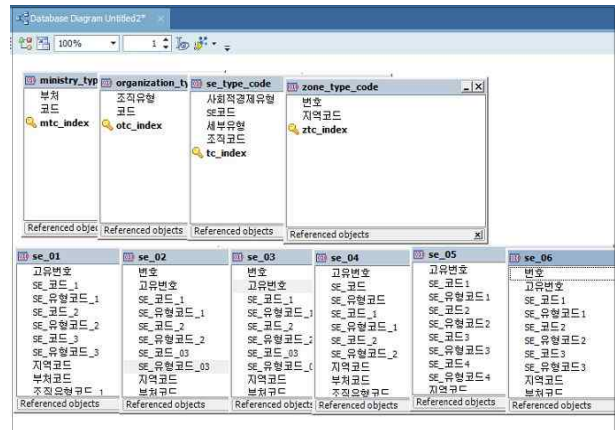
Database Diagram Untitled2* ×

100% 1

ministry_typ
부처
코드
mtc_index
Referenced objec

organization_ty
조직유형
코드
otc_index
Referenced objects

se_type_code
사회적경제유형
se코드
세부유형
조직코드
tc_index
Referenced objects

zone_type_code
번호
지역코드
ztc_index
Referenced objects

se_01
고유번호
SE_코드_1
SE_유형코드_1
SE_코드_2
SE_유형코드_2
SE_코드_3
SE_유형코드_3
지역코드
부처코드
조직유형코드_1
Referenced objects

se_02
번호
고유번호
SE_코드_1
SE_유형코드_1
SE_코드_2
SE_유형코드_2
SE_코드_03
SE_유형코드_03
지역코드
부처코드
Referenced objects

se_03
번호
고유번호
SE_코드_1
SE_유형코드_1
SE_코드_2
SE_유형코드_2
SE_코드_03
SE_유형코드_0
지역코드
부처코드
Referenced objects

se_04
고유번호
SE_코드
SE_유형코드
SE_코드_1
SE_유형코드_1
SE_코드_2
SE_유형코드_2
지역코드
부처코드
조직유형코드
Referenced objects

se_05
고유번호
SE_코드1
SE_유형코드1
SE_코드2
SE_유형코드2
SE_코드3
SE_유형코드3
SE_코드4
SE_유형코드4
지역코드
Referenced objects

se_06
번호
고유번호
SE_코드1
SE_유형코드1
SE_코드2
SE_유형코드2
SE_코드3
SE_유형코드3
지역코드
부처코드
Referenced objects